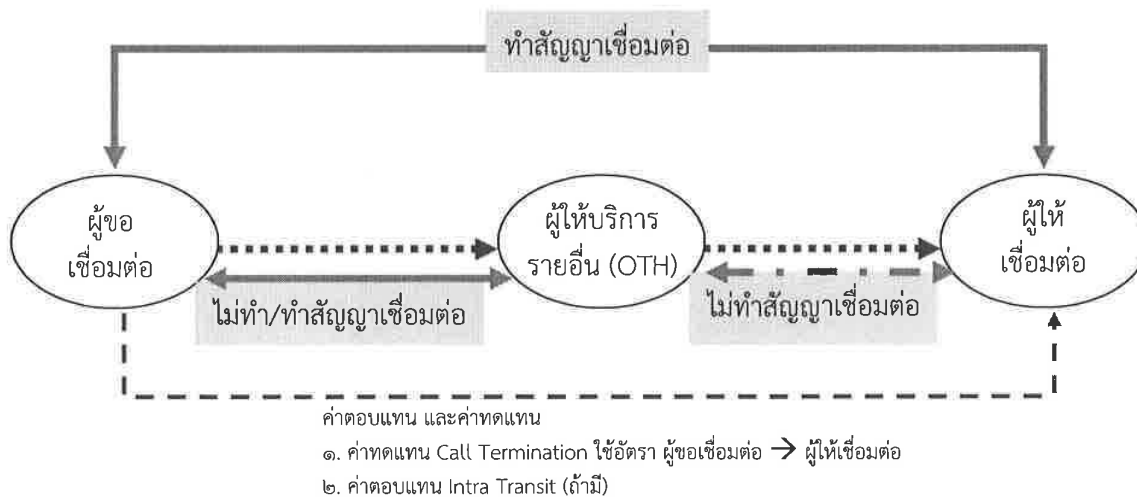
ทำสัญญาเชื่อมต่อ

ผู้ขอ
เชื่อมต่อ

ผู้ให้บริการ
รายอื่น (OTH)

ผู้ให้
เชื่อมต่อ

ไม่ทำ/ทำสัญญาเชื่อมต่อ

ไม่ทำสัญญาเชื่อมต่อ

ค่าตอบแทน และค่าทดแทน
๑. ค่าทดแทน Call Termination ใช้อัตรา ผู้ขอเชื่อมต่อ $\rightarrow$ ผู้ให้เชื่อมต่อ
๒. ค่าตอบแทน Intra Transit (ถ้ามี)